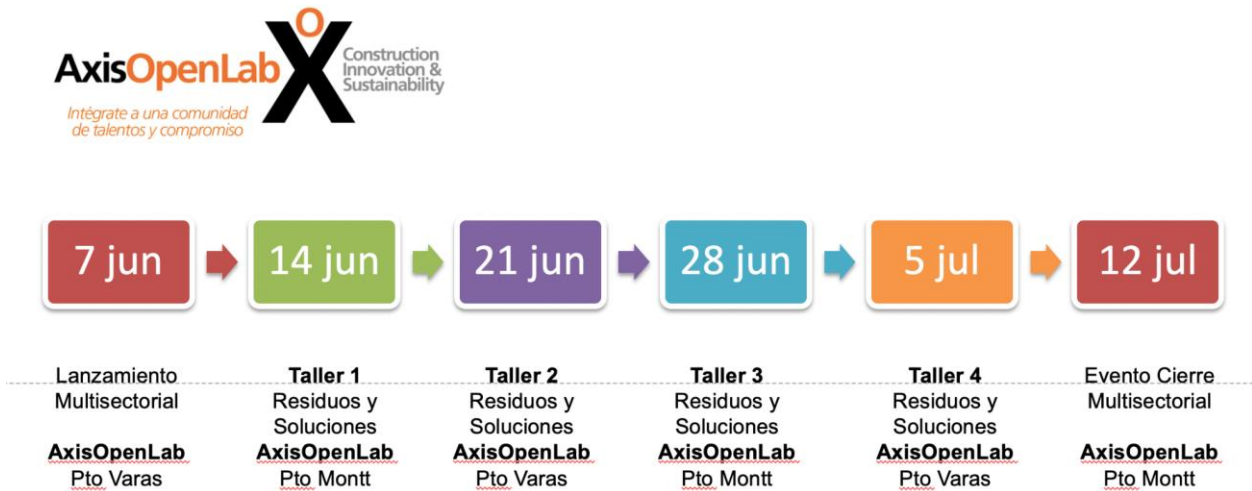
AxisOpenLab OX Construction Innovation & Sustainability

Intégrate a una comunidad de talentos y compromiso

7 jun

14 jun

21 jun

28 jun

5 jul

12 jul

Lanzamiento Multisectorial

AxisOpenLab
Pto Varas

Taller 1
Residuos y Soluciones
AxisOpenLab
Pto Montt

Taller 2
Residuos y Soluciones
AxisOpenLab
Pto Varas

Taller 3
Residuos y Soluciones
AxisOpenLab
Pto Montt

Taller 4
Residuos y Soluciones
AxisOpenLab
Pto Varas

Evento Cierre Multisectorial

AxisOpenLab
Pto Montt